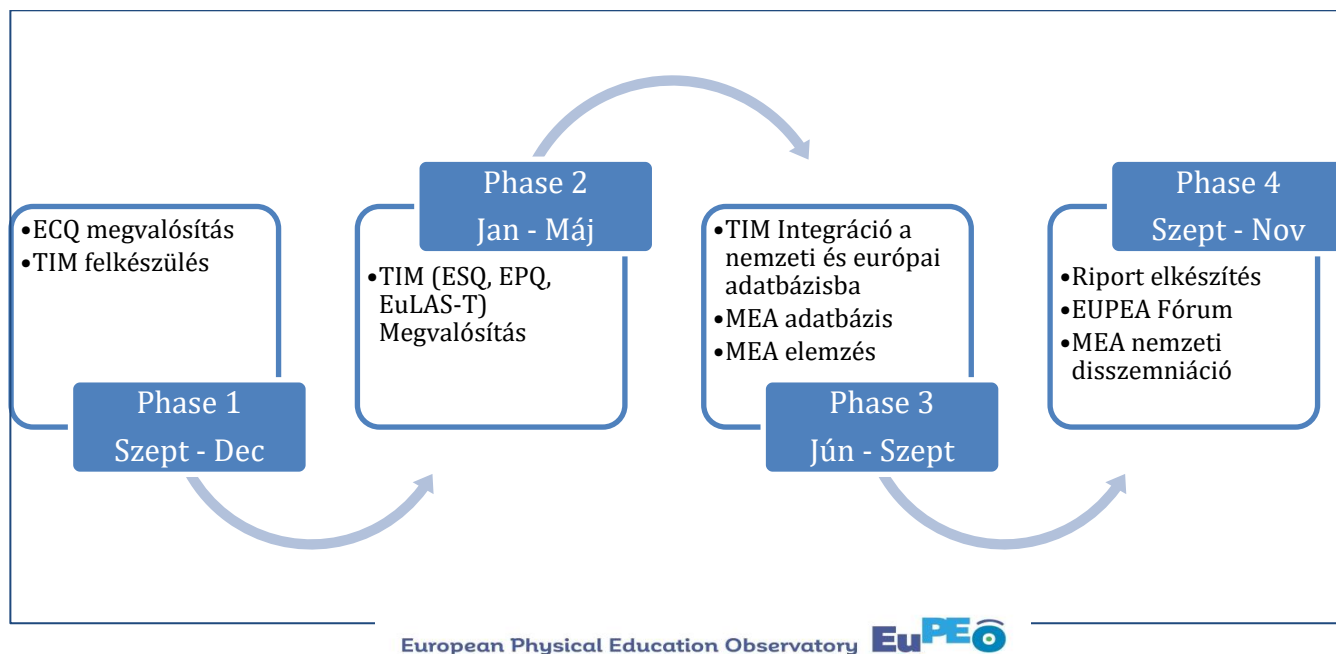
•ECQ megvalósítás
•TIM felkészülés

Phase 1
Szept - Dec

Phase 2
Jan - Máj

•TIM (ESQ, EPQ, EuLAS-T) Megvalósítás

•TIM Integráció a nemzeti és európai adatbázisba
•MEA adatbázis
•MEA elemzés

Phase 3
Jún - Szept

Phase 4
Szept - Nov

•Riport elkészítés
•EUPEA Fórum
•MEA nemzeti disszemniáció

European Physical Education Observatory EuPEO